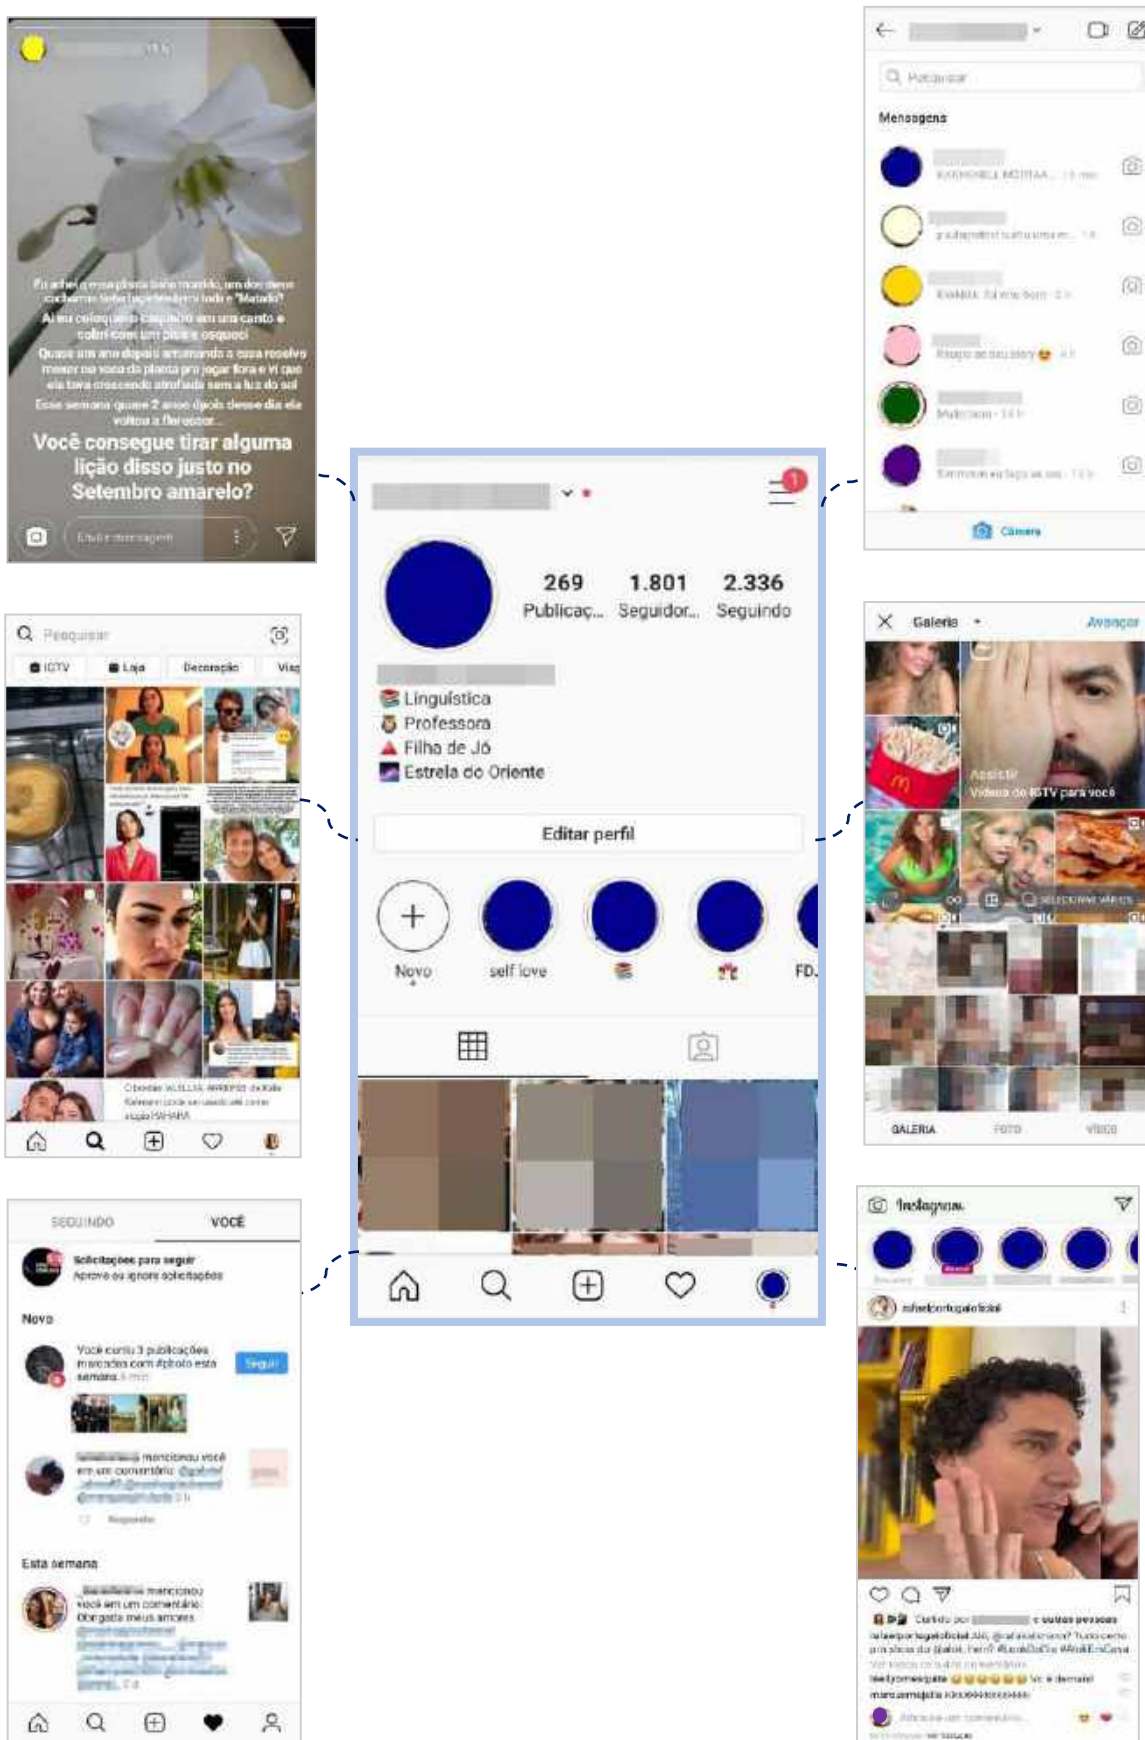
Eu achei uma planta bem murcha, um dos meus cachorros tinha pegado e ela tava toda "Matada"
Ai eu coloquei o cabinho em um canto e cobri com um pouco e esqueci
Quase um ano depois arrumando a casa resolvi mexer no vaso da planta pra jogar fora e vi que ela tava crescendo abafada sem a luz do sol
Essa semana quase 2 anos depois desse dia ela voltou a florescer...
Você consegue tirar alguma lição disso justo no Setembro amarelo?

Enviar mensagem

Pesquisar
Mensagens
Câmera

269 Publicaç...
1.801 Seguidor...
2.336 Seguindo

Linguística
Professora
Filha de Jó
Estrela do Oriente

Editar perfil

Novo
self love
FD

Pesquisar
IGTV
Loja
Decoração
Viag

Galeria
Avançar
Assistir
Vídeos do IGTV para você
SELECIONAR VÁRIOS
GALERIA
FOTO
VÍDEO

SEGUINDO
VOCÊ
Solicitações para seguir
Aprove ou ignore solicitações
Novo
Você curtiu 3 publicações marcadas com #photo esta semana.
Seguir
mencionou você em um comentário
Responder
Esta semana
mencionou você em um comentário: Obrigada meus amores

Instagram
rafaelportugaloficial
Curtido por e outras pessoas
Adicione um comentário...